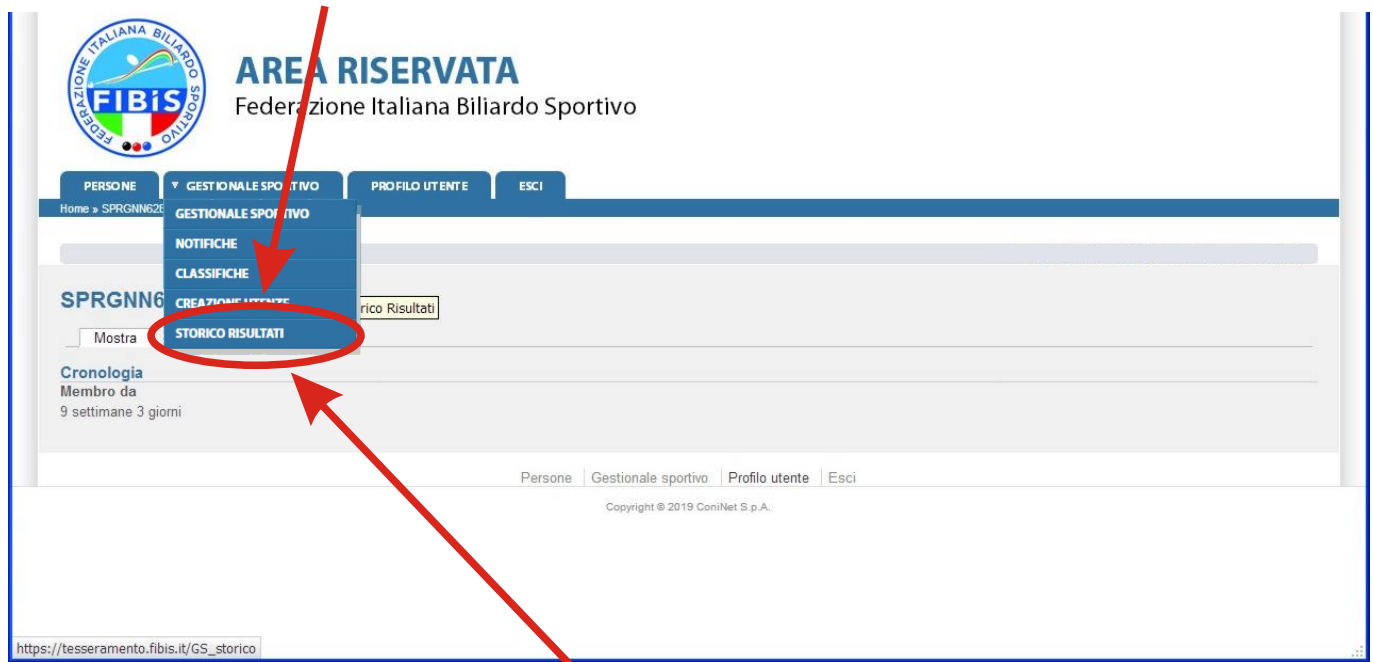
FEDERAZIONE ITALIANA BILIARDO SPORTIVO
FIBiS

AREA RISERVATA
Federazione Italiana Biliardo Sportivo

PERSONE
▼ GESTIONALE SPORTIVO
PROFILO UTENTE
ESCI

Home » SPRGNN62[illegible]

GESTIONALE SPORTIVO
NOTIFICHE
CLASSIFICHE
CREAZIONE UTENTE
STORICO RISULTATI

SPRGNN6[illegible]
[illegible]rico Risultati

Mostra

Cronologia
Membro da
9 settimane 3 giorni

Persone | Gestionale sportivo | Profilo utente | Esci

Copyright © 2019 ConiNet S.p.A.

https://tesseramento.fibis.it/GS_storico